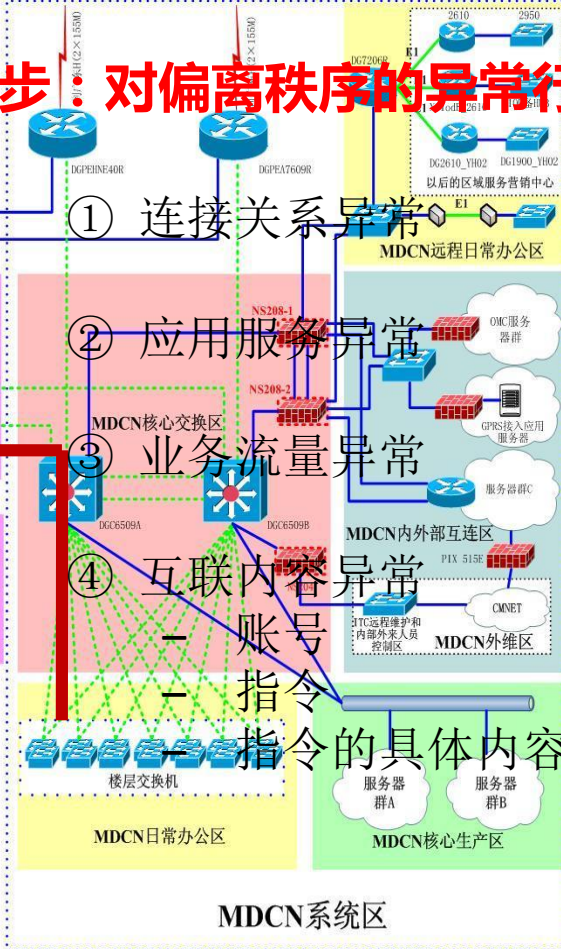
步：对偏离秩序的异常行

① 连接关系异常

② 应用服务异常

③ 业务流量异常

④ 互联内容异常

– 账号

– 指令

– 指令的具体内容

2610
2950
DG7206R
E1
DG2610_YH02
DG1900_YH02
以后的区域服务营销中心
DGPEHNE40R
DGPEA7609R
E1
MDCN远程日常办公区
NS208-1
OMC服务器群
NS208-2
GPRS接入应用服务器
MDCN核心交换区
服务器群C
DGC6509A
DGC6509B
MDCN内外部互连区
PIX 515E
ITC远程维护和内部外来人员控制区
CMNET
MDCN外维区
楼层交换机
服务器群A
服务器群B
MDCN日常办公区
MDCN核心生产区
MDCN系统区